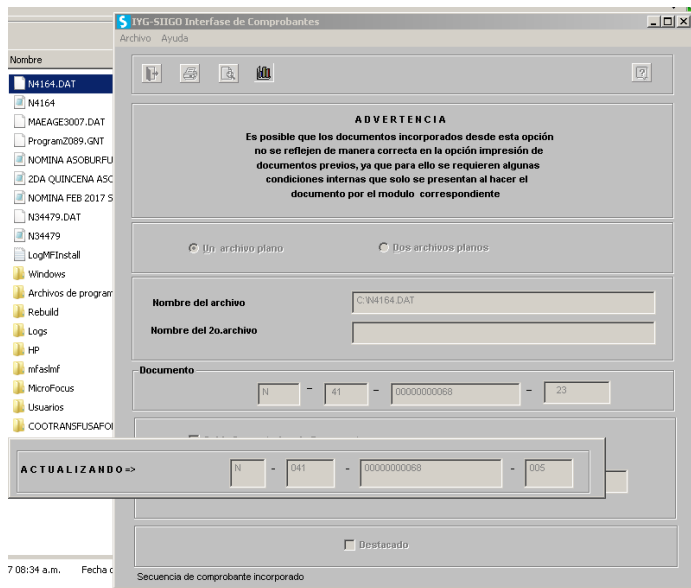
IYG-SIIGO Interfase de Comprobantes
Archivo Ayuda

Nombre
N4164.DAT
N4164
MAEAGE3007.DAT
ProgramZ089.GNT
NOMINA ASOBURFU
2DA QUINCENA ASC
NOMINA FEB 2017 S
N34479.DAT
N34479
LogMFInstall
Windows
Archivos de program
Rebuild
Logs
HP
mfaslmf
MicroFocus
Usuarios
COOTRANSFUSAFOI

ADVERTENCIA
Es posible que los documentos incorporados desde esta opción no se reflejen de manera correcta en la opción impresión de documentos previos, ya que para ello se requieren algunas condiciones internas que solo se presentan al hacer el documento por el modulo correspondiente

Un archivo plano
Dos archivos planos

Nombre del archivo
C:\N4164.DAT
Nombre del 2o.archivo

Documento
N - 41 - 00000000068 - 23

ACTUALIZANDO=>
N - 041 - 00000000068 - 005

Destacado

Secuencia de comprobante incorporado

7 08:34 a.m.
Fecha c